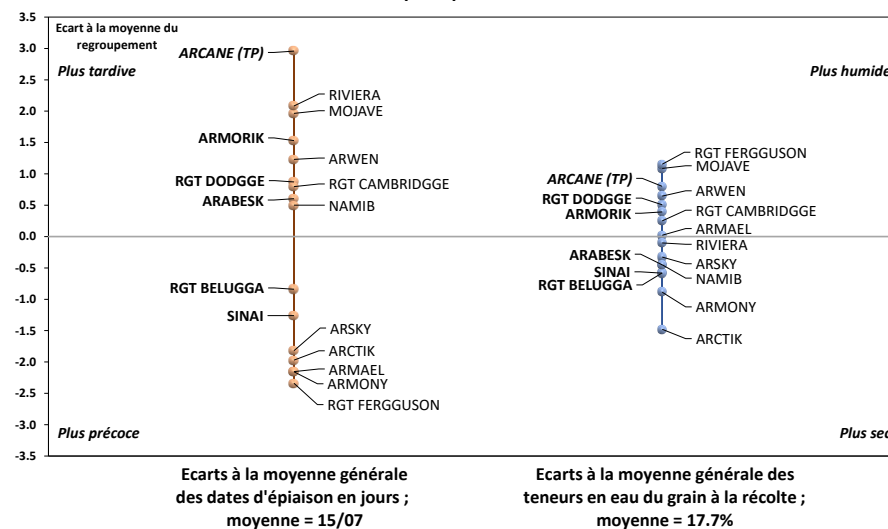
Ecart à la moyenne du regroupement

3.5
3.0
2.5
2.0
1.5
1.0
0.5
0.0
-0.5
-1.0
-1.5
-2.0
-2.5
-3.0
-3.5

Plus tardive
Plus précoce

ARCANE (TP)
RIVIERA
MOJAVE
ARMORIK
ARWEN
RGT DODGGE
RGT CAMBRIDGGE
ARABESK
NAMIB
RGT BELUGGA
SINAI
ARSKY
ARCTIK
ARMAEL
ARMONY
RGT FERGGUSON

Plus humide
Plus sec

RGT FERGGUSON
MOJAVE
ARCANE (TP)
ARWEN
RGT DODGGE
ARMORIK
RGT CAMBRIDGGE
ARMAEL
RIVIERA
ARABESK
ARSKY
SINAI
NAMIB
RGT BELUGGA
ARMONY
ARCTIK

Ecarts à la moyenne générale des dates d'épiaison en jours ; moyenne = 15/07

Ecarts à la moyenne générale des teneurs en eau du grain à la récolte ; moyenne = 17.7%